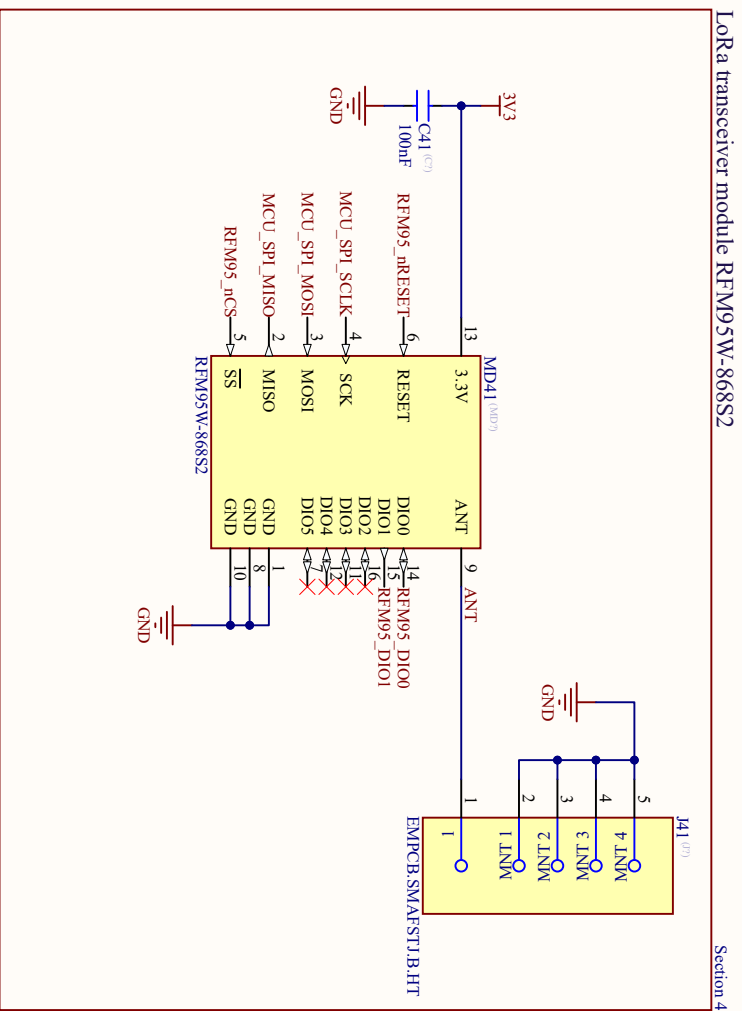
LoRa transceiver module RFM95W-868S2

Section 4

3V3
GND
C41 (C?)
100nF

RFM95_nRESET
MCU_SPI_SCLK
MCU_SPI_MOSI
MCU_SPI_MISO
RFM95_nCS

13
6
4
3
2
5

MD41 (MD?)
3.3V
RESET
SCK
MOSI
MISO
$\overline{SS}$
RFM95W-868S2

ANT
DIO0
DIO1
DIO2
DIO3
DIO4
DIO5
GND
GND
GND

9
14
15
16
11
12
7
1
8
10

ANT
RFM95_DIO0
RFM95_DIO1
GND

GND
1
2
3
4
5
J41 (J?)
1
MNT 1
MNT 2
MNT 3
MNT 4
EMPCB.SMAFSTJ.B.HT